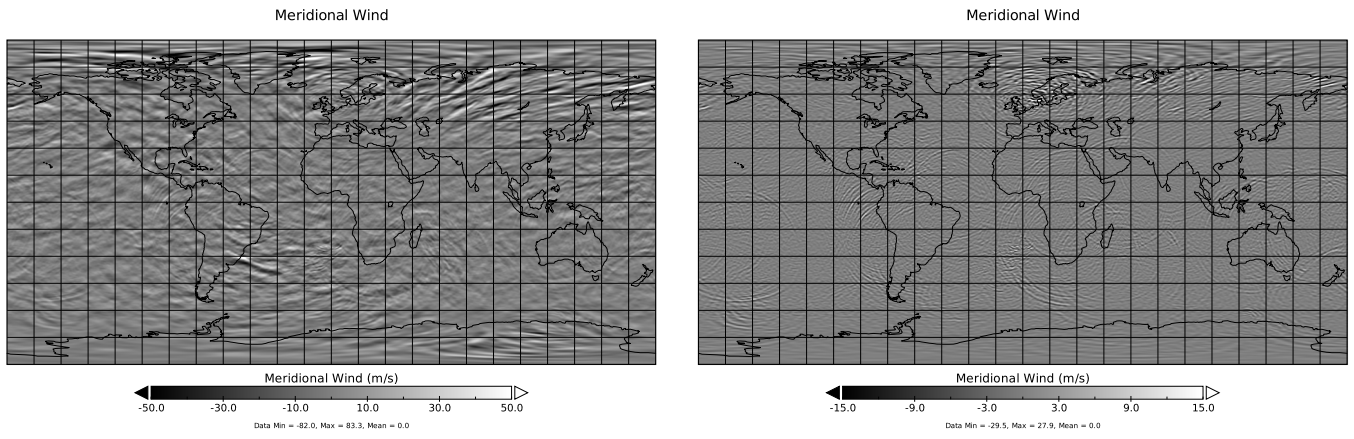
Meridional Wind

Meridional Wind (m/s)

-50.0 -30.0 -10.0 10.0 30.0 50.0

Data Min = -82.0, Max = 83.3, Mean = 0.0

Meridional Wind

Meridional Wind (m/s)

-15.0 -9.0 -3.0 3.0 9.0 15.0

Data Min = -29.5, Max = 27.9, Mean = 0.0